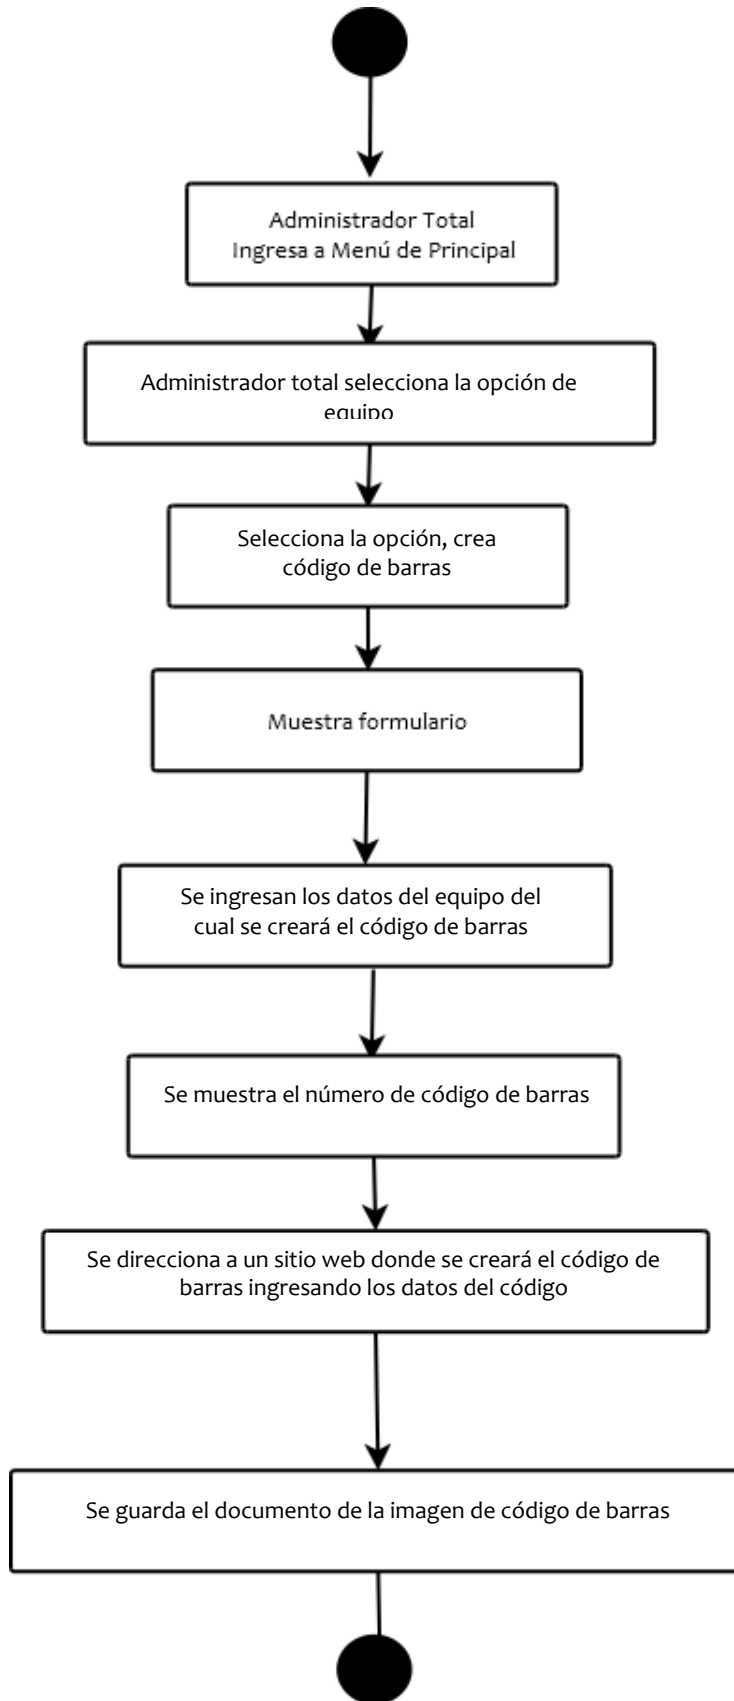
Administrador Total
Ingresa a Menú de Principal

Administrador total selecciona la opción de equipo

Selecciona la opción, crea código de barras

Muestra formulario

Se ingresan los datos del equipo del cual se creará el código de barras

Se muestra el número de código de barras

Se direcciona a un sitio web donde se creará el código de barras ingresando los datos del código

Se guarda el documento de la imagen de código de barras